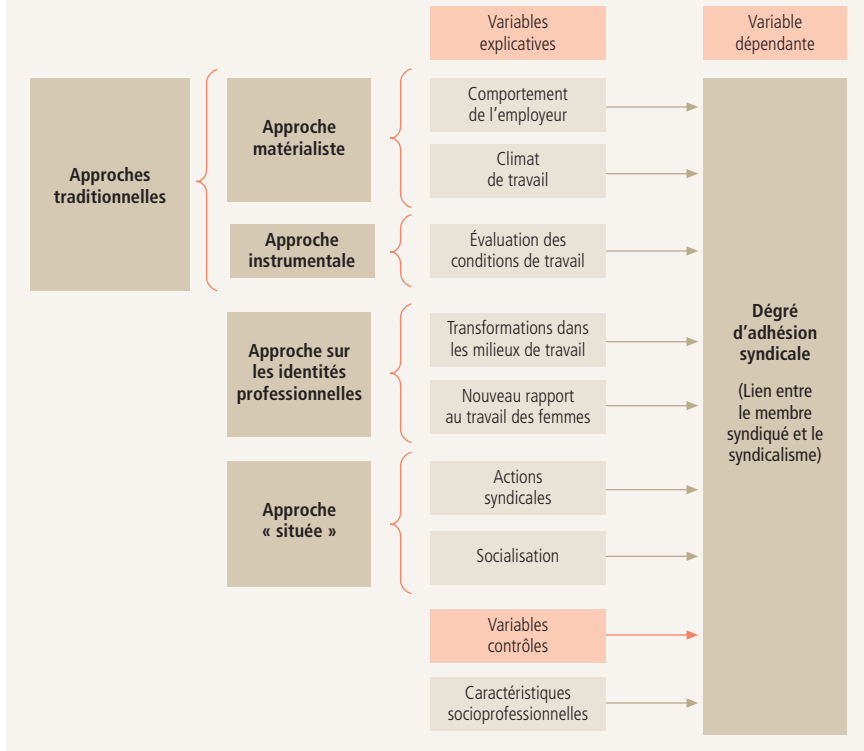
Variables explicatives

Variable dépendante

Approches traditionnelles

Approche matérialiste

Comportement de l'employeur

Climat de travail

Approche instrumentale

Évaluation des conditions de travail

Approche sur les identités professionnelles

Transformations dans les milieux de travail

Nouveau rapport au travail des femmes

Approche « située »

Actions syndicales

Socialisation

Variables contrôles

Caractéristiques socioprofessionnelles

Dégré d'adhésion syndicale

(Lien entre le membre syndiqué et le syndicalisme)